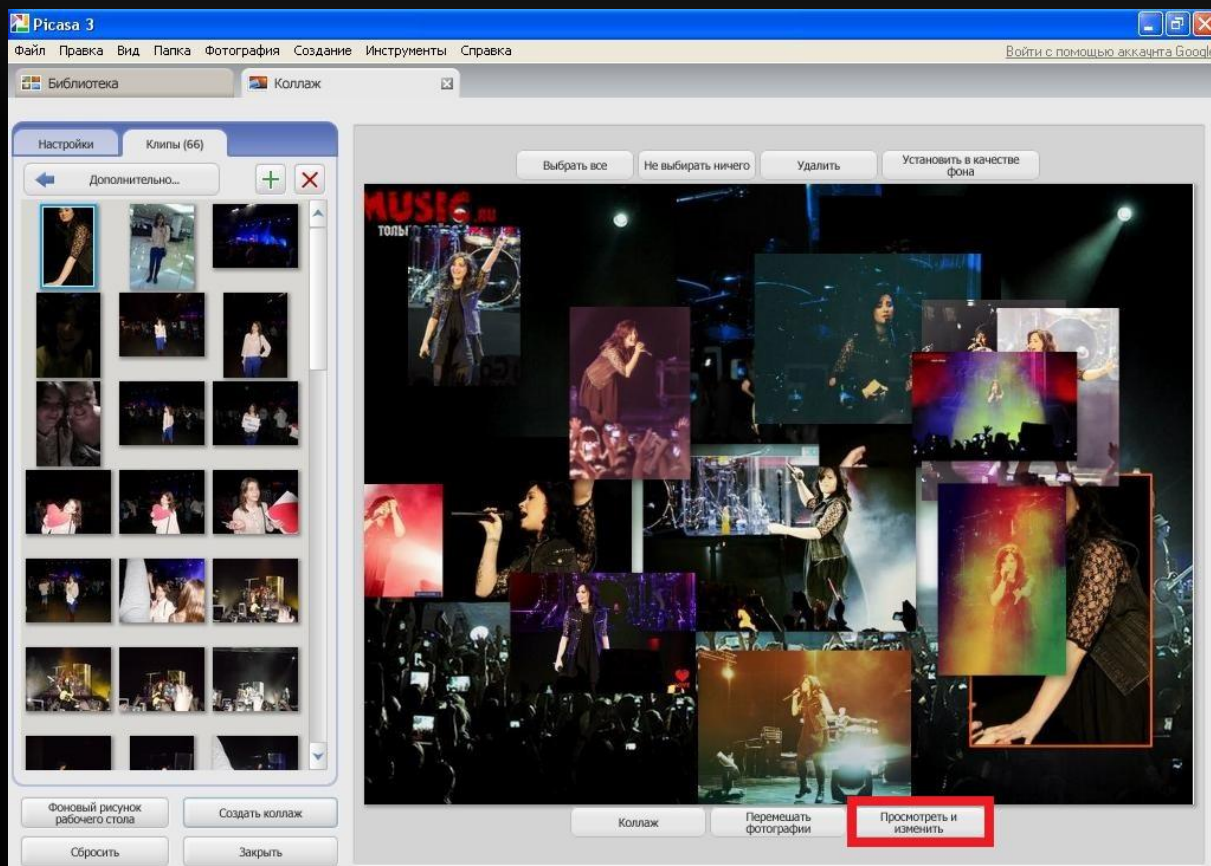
Picasa 3

Файл Правка Вид Папка Фотография Создание Инструменты Справка

Войти с помощью аккаунта Googl

Библиотека

Коллаж

Настройки

Клипы (66)

Дополнительно...

Выбрать все

Не выбирать ничего

Удалить

Установить в качестве фона

MUSIC.ru

ТОПЫ

Фоновый рисунок рабочего стола

Создать коллаж

Сбросить

Закрыть

Коллаж

Перемешать фотографии

Просмотреть и изменить